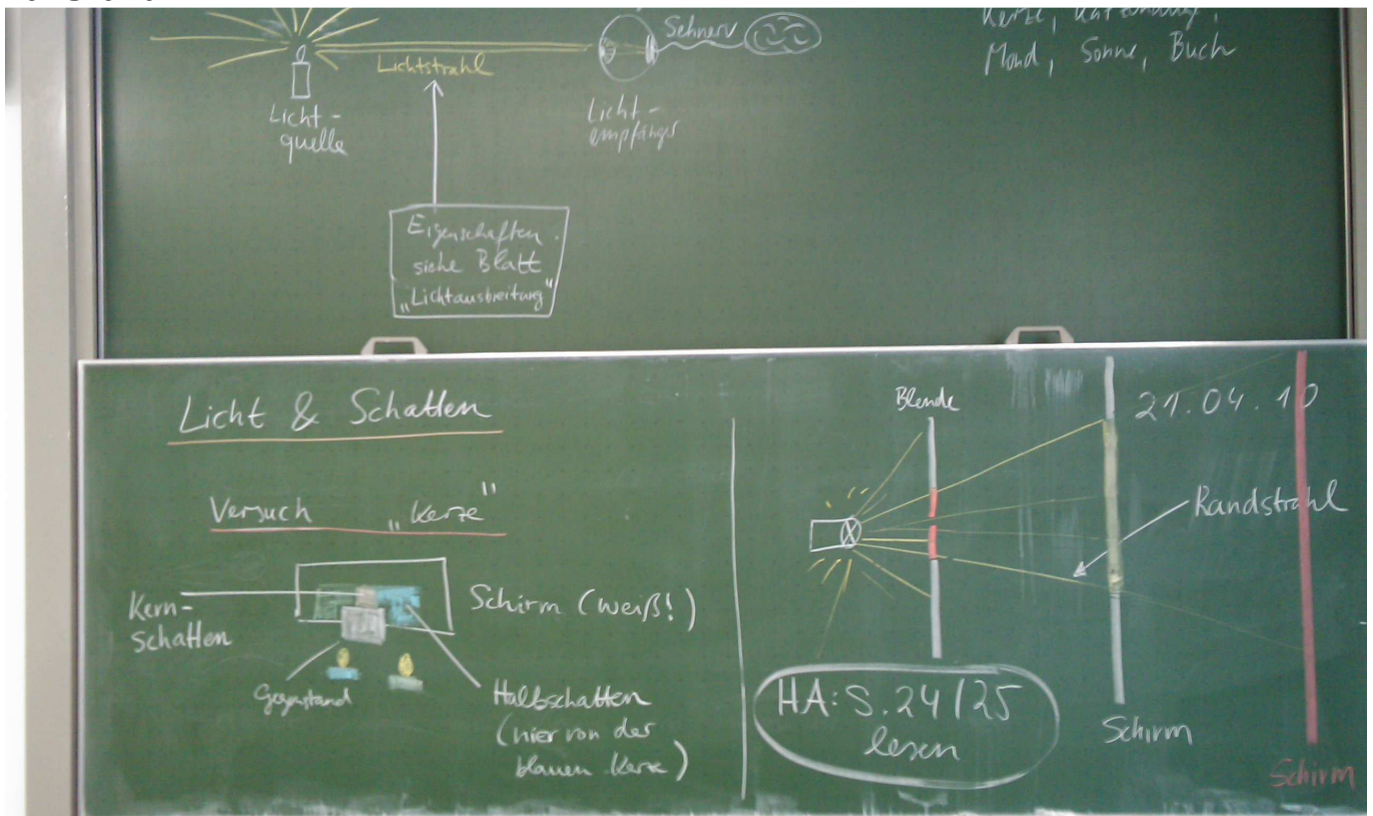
Sehnerv

Lichtstrahl

Licht-quelle

Licht-empfänger

Kerze, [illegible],
Mond, Sonne, Buch

Eigenschaften
siehe Blatt
„Lichtausbreitung"

Licht & Schatten

Versuch „Kerze"

Kern-schatten

Schirm (weiß!)

Gegenstand

Halbschatten
(hier von der blauen Kerze)

Blende

21.04.10

Randstrahl

HA: S. 24/25
lesen

Schirm

Schirm